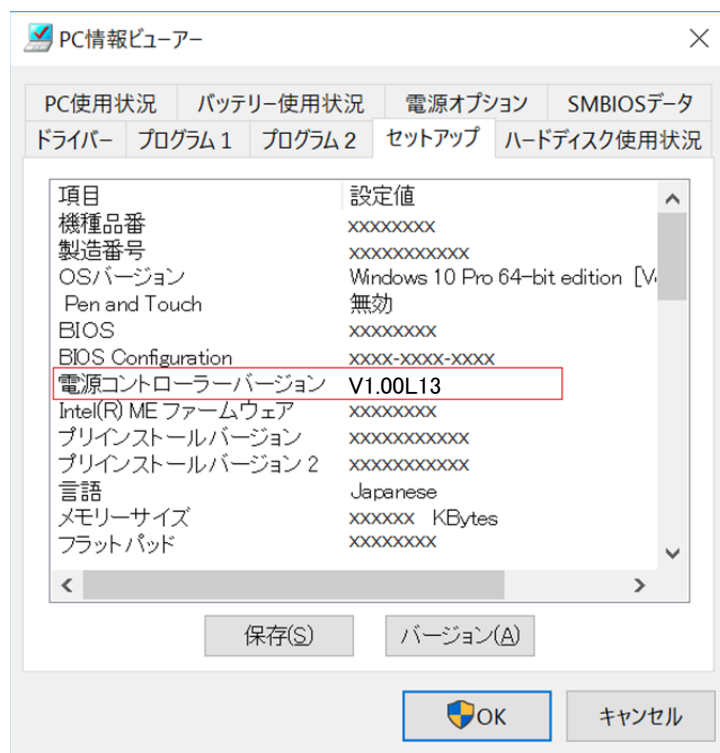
PC情報ビューアー ×

PC使用状況 バッテリー使用状況 電源オプション SMBIOSデータ
ドライバー プログラム 1 プログラム 2 セットアップ ハードディスク使用状況

| 項目 | 設定値 |
|---|---|
| 機種品番 | xxxxxxxx |
| 製造番号 | xxxxxxxxxxx |
| OSバージョン | Windows 10 Pro 64-bit edition [V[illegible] |
| Pen and Touch | 無効 |
| BIOS | xxxxxxxx |
| BIOS Configuration | xxxx-xxxx-xxxx |
| 電源コントローラーバージョン | V1.00L13 |
| Intel(R) ME ファームウェア | xxxxxxxx |
| プリインストールバージョン | xxxxxxxxxxx |
| プリインストールバージョン 2 | xxxxxxxxxxx |
| 言語 | Japanese |
| メモリーサイズ | xxxxxx KBytes |
| フラットパッド | xxxxxxxx |

保存(S) バージョン(A)

OK キャンセル